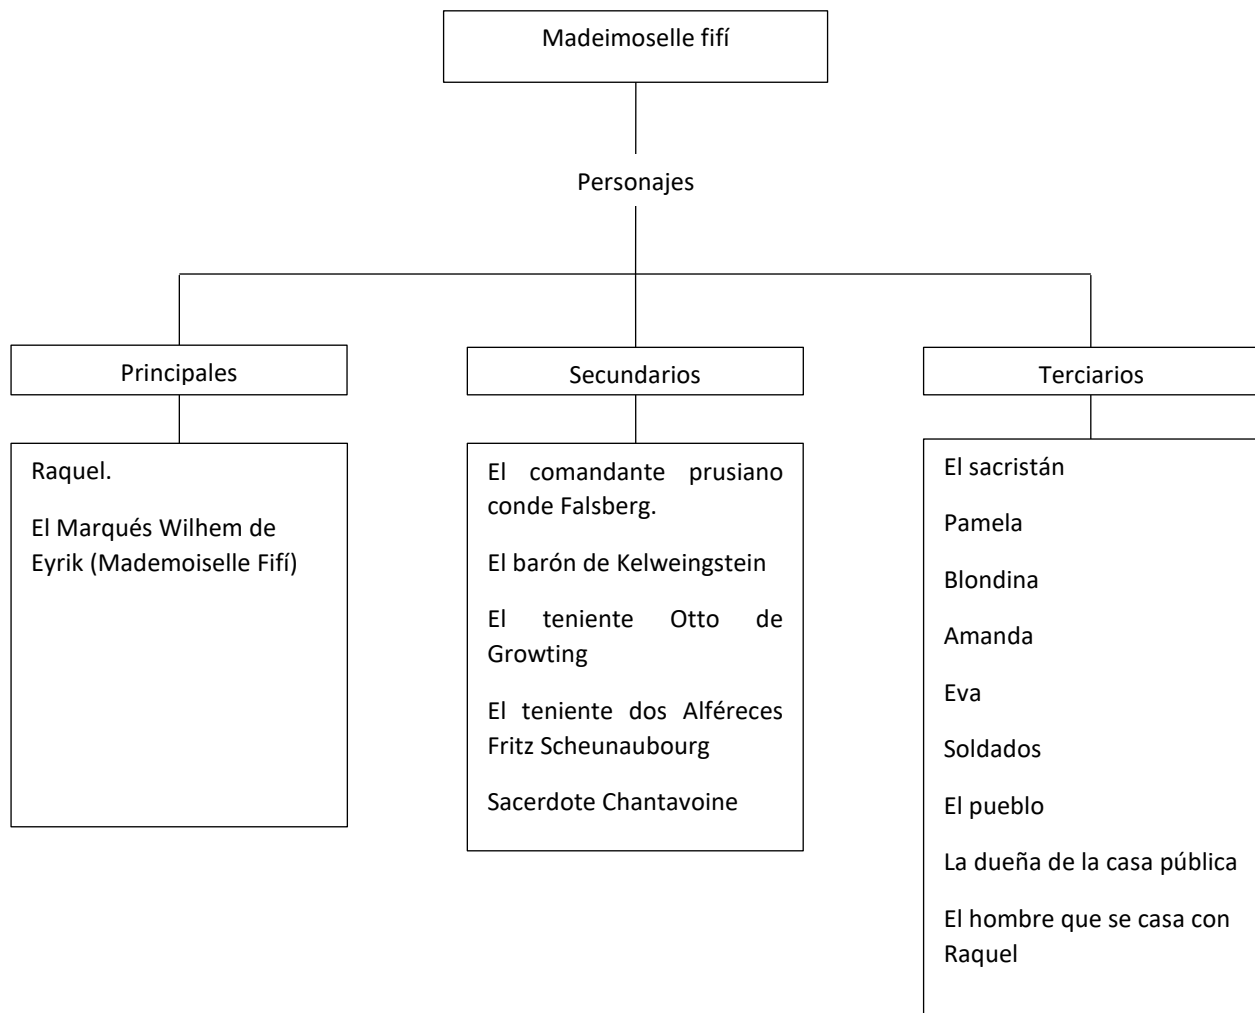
Madeimoselle fifí

Personajes

Principales

Secundarios

Terciarios

Raquel.

El Marqués Wilhem de Eyrik (Mademoiselle Fifí)

El comandante prusiano conde Falsberg.

El barón de Kelweingstein

El teniente Otto de Growting

El teniente dos Alféreces Fritz Scheunaubourg

Sacerdote Chantavoine

El sacristán

Pamela

Blondina

Amanda

Eva

Soldados

El pueblo

La dueña de la casa pública

El hombre que se casa con Raquel